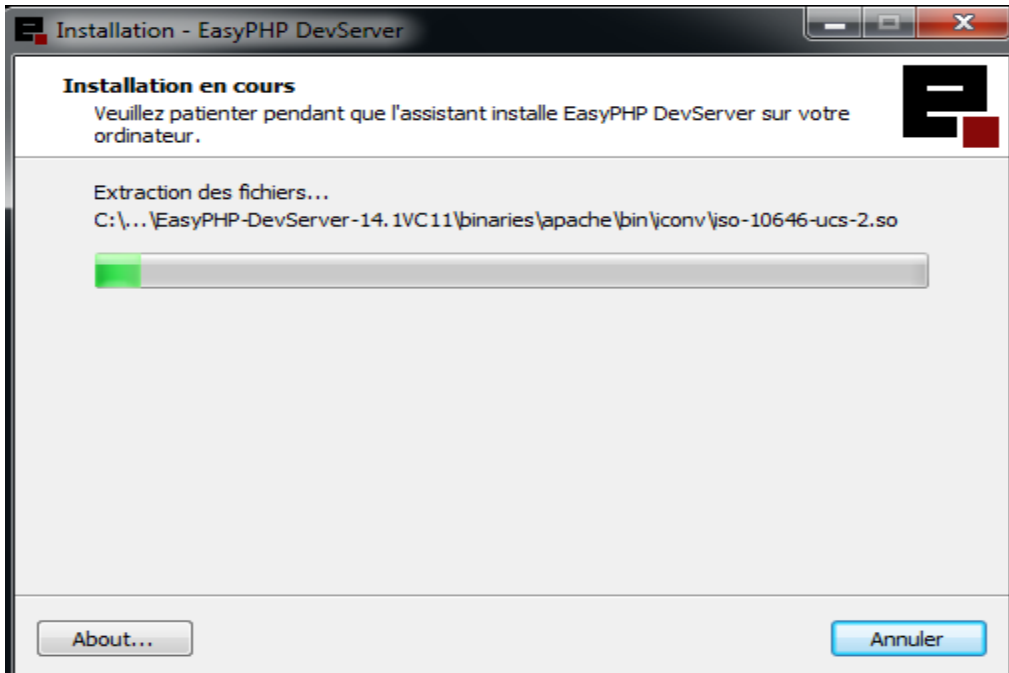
Installation - EasyPHP DevServer

Installation en cours
Veuillez patienter pendant que l'assistant installe EasyPHP DevServer sur votre ordinateur.

Extraction des fichiers...
C:\...\EasyPHP-DevServer-14.1VC11\binaries\apache\bin\iconv\iso-10646-ucs-2.so

About...

Annuler